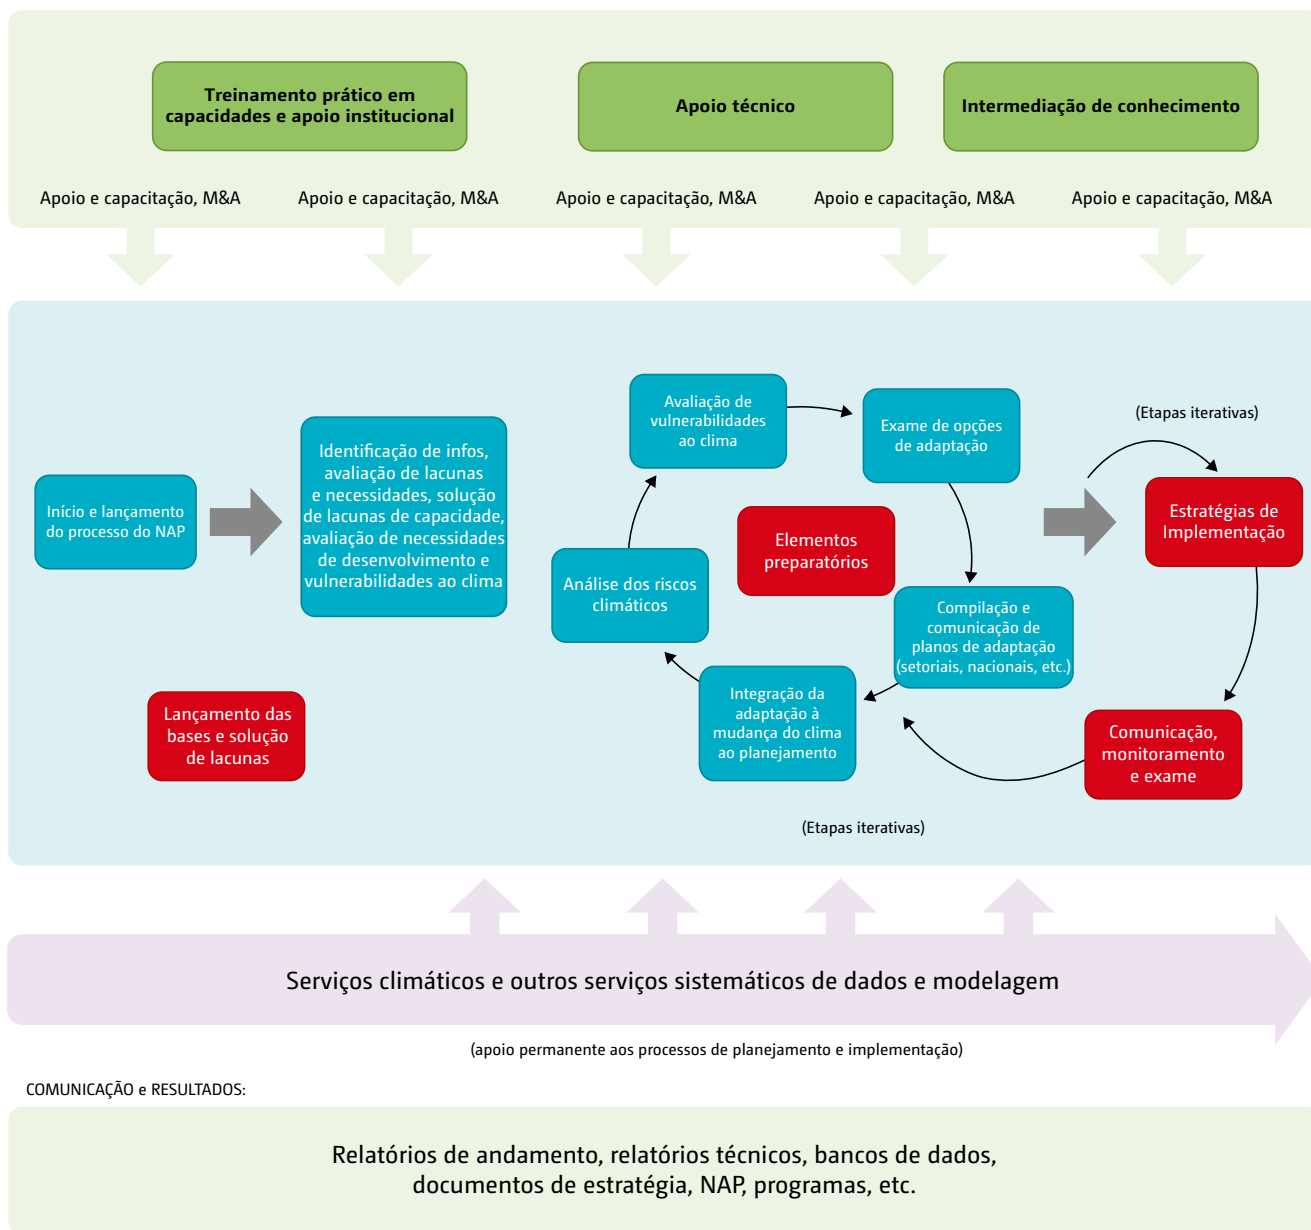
Treinamento prático em capacidades e apoio institucional

Apoio técnico

Intermediação de conhecimento

Apoio e capacitação, M&A

Apoio e capacitação, M&A

Apoio e capacitação, M&A

Apoio e capacitação, M&A

Apoio e capacitação, M&A

Início e lançamento do processo do NAP

Identificação de infos, avaliação de lacunas e necessidades, solução de lacunas de capacidade, avaliação de necessidades de desenvolvimento e vulnerabilidades ao clima

Lançamento das bases e solução de lacunas

Avaliação de vulnerabilidades ao clima

Exame de opções de adaptação

Elementos preparatórios

Análise dos riscos climáticos

Compilação e comunicação de planos de adaptação (setoriais, nacionais, etc.)

Integração da adaptação à mudança do clima ao planejamento

(Etapas iterativas)

Estratégias de Implementação

Comunicação, monitoramento e exame

(Etapas iterativas)

Serviços climáticos e outros serviços sistemáticos de dados e modelagem

(apoio permanente aos processos de planejamento e implementação)

COMUNICAÇÃO e RESULTADOS:

Relatórios de andamento, relatórios técnicos, bancos de dados, documentos de estratégia, NAP, programas, etc.